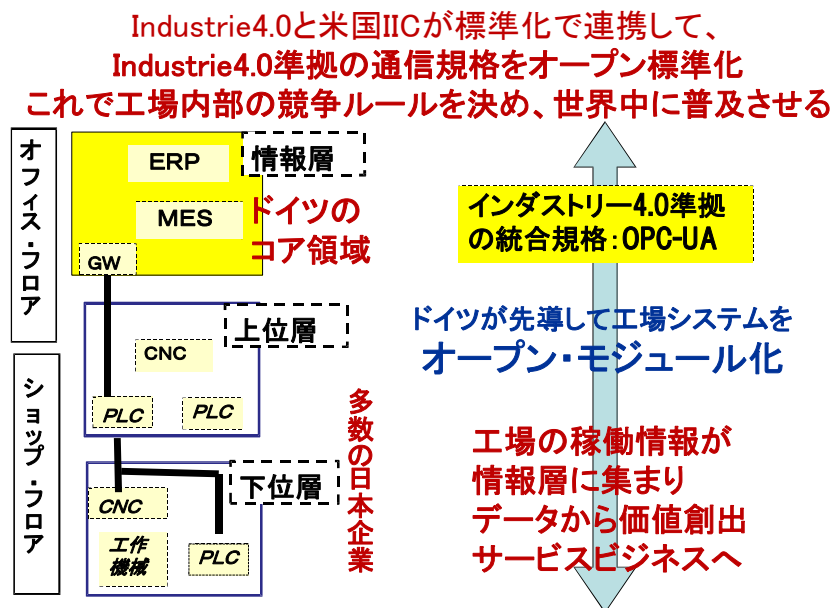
Industrie4.0と米国IICが標準化で連携して、
Industrie4.0準拠の通信規格をオープン標準化
これで工場内部の競争ルールを決め、世界中に普及させる

オフィス・フロア

ERP
情報層
MES
ドイツのコア領域
GW

上位層
CNC
PLC
PLC

ショップ・フロア

下位層
CNC
工作機械
PLC

多数の日本企業

インダストリー4.0準拠の統合規格：OPC-UA

ドイツが先導して工場システムを
オープン・モジュール化

工場の稼働情報が
情報層に集まり
データから価値創出
サービスビジネスへ